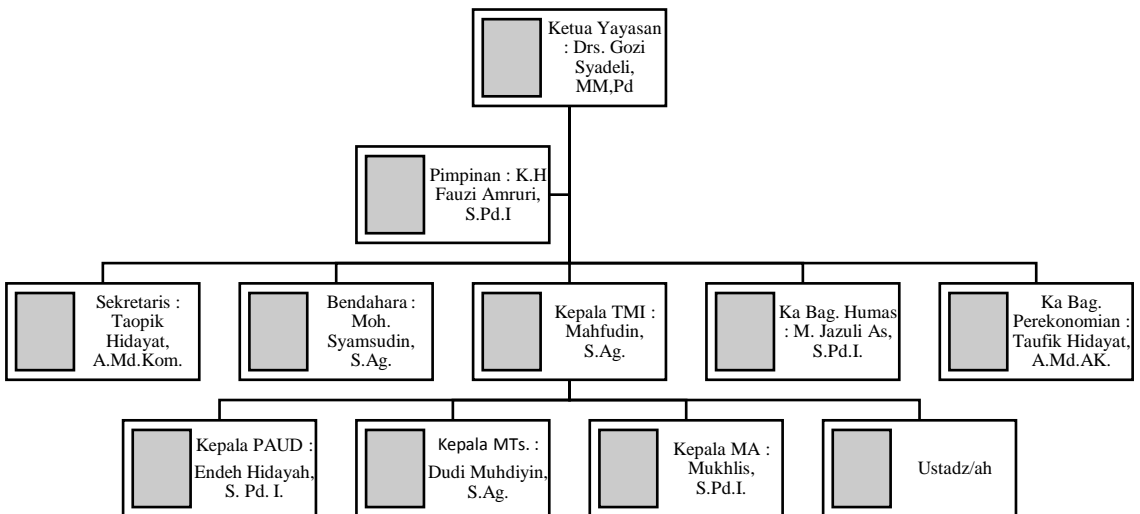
Ketua Yayasan : Drs. Gozi Syadeli, MM,Pd

Pimpinan : K.H Fauzi Amruri, S.Pd.I

Sekretaris : Taopik Hidayat, A.Md.Kom.

Bendahara : Moh. Syamsudin, S.Ag.

Kepala TMI : Mahfudin, S.Ag.

Ka Bag. Humas : M. Jazuli As, S.Pd.I.

Ka Bag. Perekonomian : Taufik Hidayat, A.Md.AK.

Kepala PAUD : Endeh Hidayah, S. Pd. I.

Kepala MTs. : Dudi Muhdiyin, S.Ag.

Kepala MA : Mukhlis, S.Pd.I.

Ustadz/ah